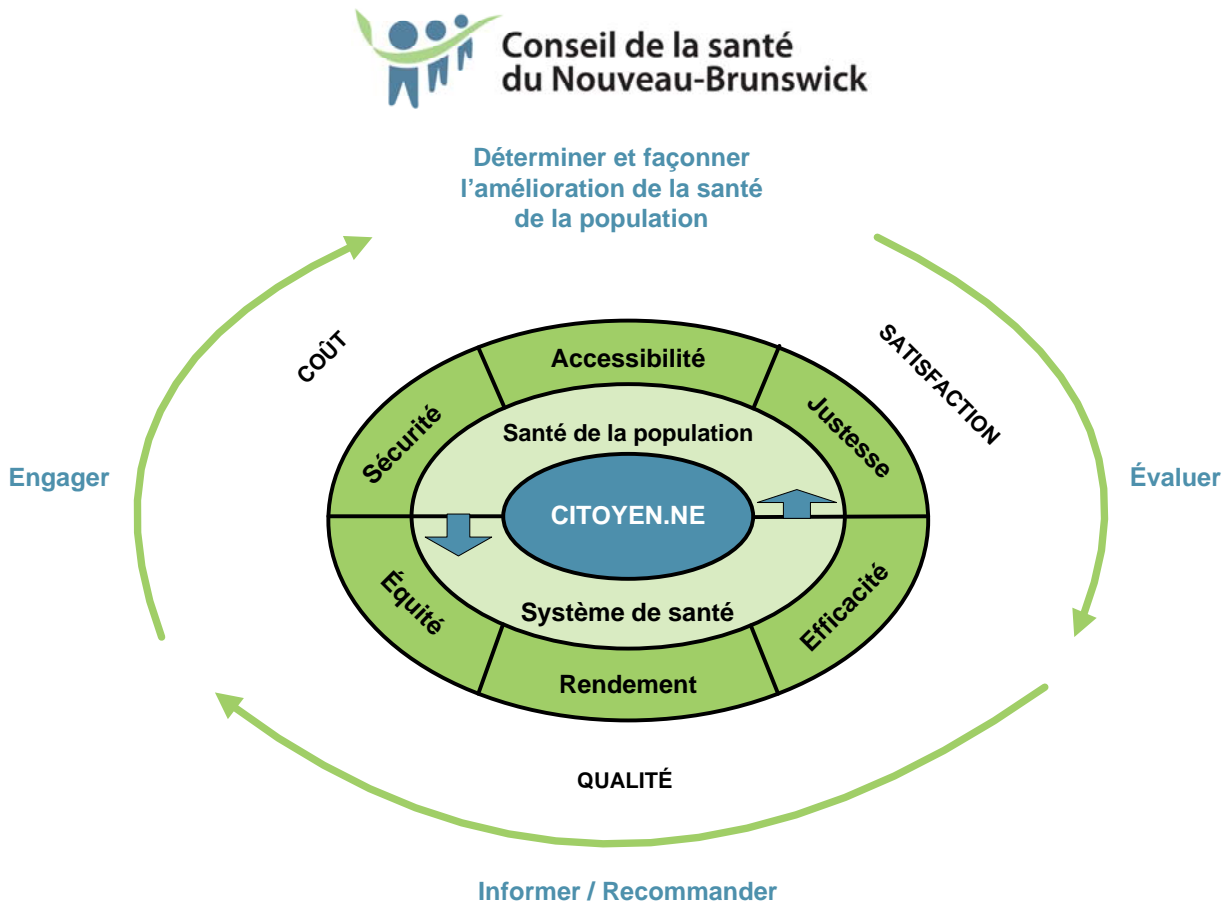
Conseil de la santé du Nouveau-Brunswick

Déterminer et façonner l'amélioration de la santé de la population

COÛT

SATISFACTION

Engager

Évaluer

Accessibilité

Sécurité

Justesse

Santé de la population

CITOYEN.NE

Système de santé

Équité

Efficacité

Rendement

QUALITÉ

Informer / Recommander